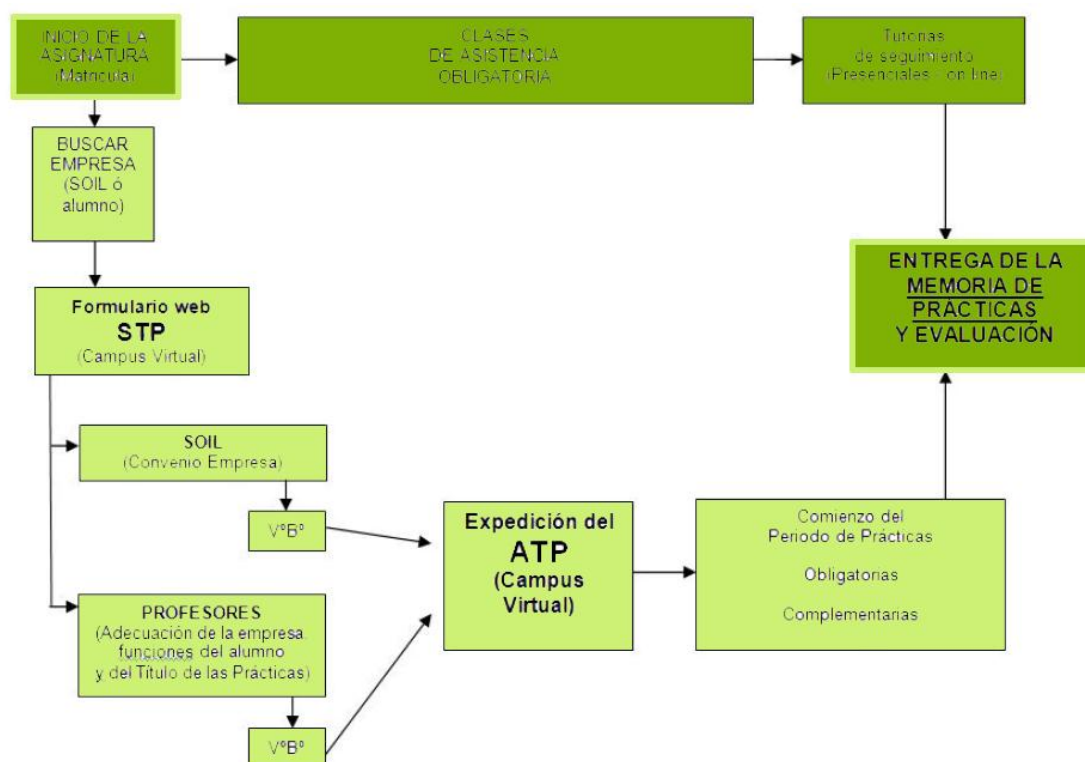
INICIO DE LA ASIGNATURA (Matricula)

CLASES DE ASISTENCIA OBLIGATORIA

Tutorias de seguimiento (Presenciales - on line)

BUSCAR EMPRESA (SOIL ó alumno)

ENTREGA DE LA MEMORIA DE PRÁCTICAS Y EVALUACIÓN

Formulario web
STP
(Campus Virtual)

SOIL
(Convenio Empresa)

VºBº

Expedición del
ATP
(Campus Virtual)

Comienzo del Periodo de Prácticas

Obligatorias

Complementarias

PROFESORES
(Adecuación de la empresa funciones del alumno y del Título de las Prácticas)

VºBº